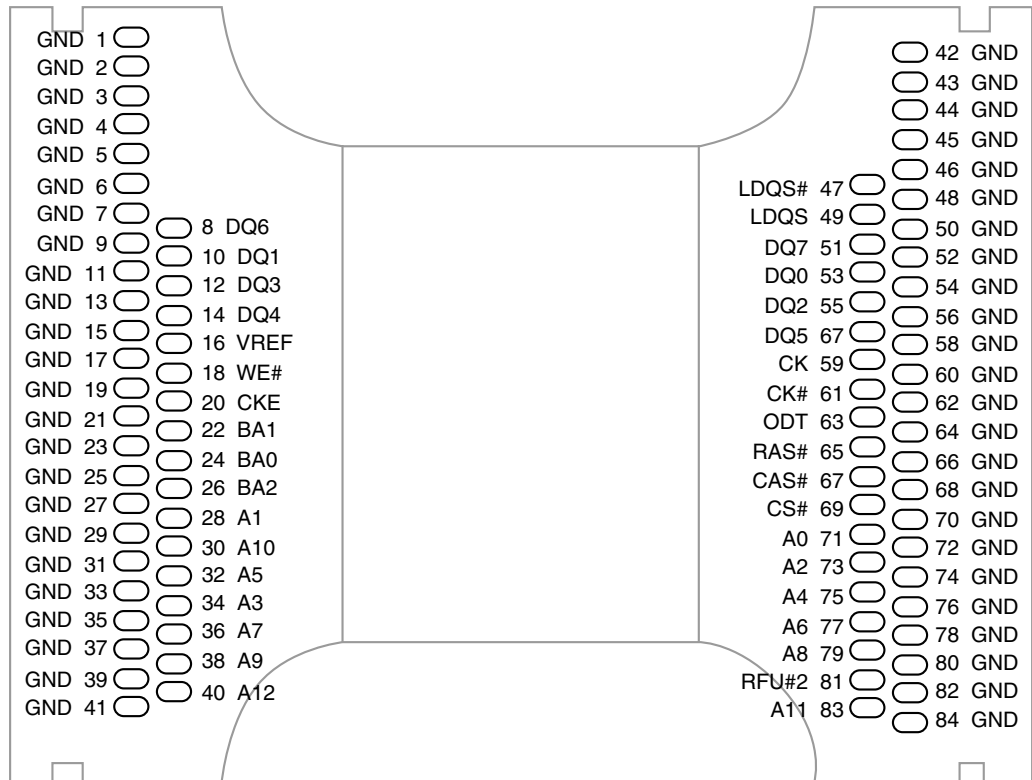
GND 1
GND 2
GND 3
GND 4
GND 5
GND 6
GND 7
GND 9
GND 11
GND 13
GND 15
GND 17
GND 19
GND 21
GND 23
GND 25
GND 27
GND 29
GND 31
GND 33
GND 35
GND 37
GND 39
GND 41

8 DQ6
10 DQ1
12 DQ3
14 DQ4
16 VREF
18 WE#
20 CKE
22 BA1
24 BA0
26 BA2
28 A1
30 A10
32 A5
34 A3
36 A7
38 A9
40 A12

LDQS# 47
LDQS 49
DQ7 51
DQ0 53
DQ2 55
DQ5 67
CK 59
CK# 61
ODT 63
RAS# 65
CAS# 67
CS# 69
A0 71
A2 73
A4 75
A6 77
A8 79
RFU#2 81
A11 83

42 GND
43 GND
44 GND
45 GND
46 GND
48 GND
50 GND
52 GND
54 GND
56 GND
58 GND
60 GND
62 GND
64 GND
66 GND
68 GND
70 GND
72 GND
74 GND
76 GND
78 GND
80 GND
82 GND
84 GND